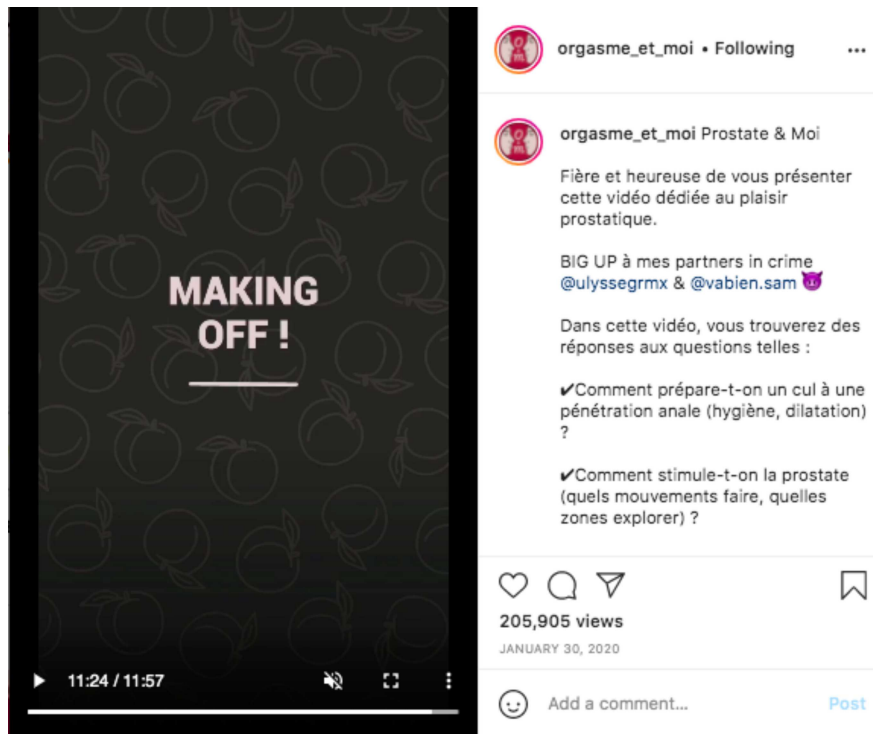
MAKING OFF !

11:24 / 11:57

orgasme_et_moi • Following

orgasme_et_moi Prostate & Moi

Fière et heureuse de vous présenter cette vidéo dédiée au plaisir prostatique.

BIG UP à mes partners in crime @ulyssegrmx & @vabien.sam 😈

Dans cette vidéo, vous trouverez des réponses aux questions telles :

✔Comment prépare-t-on un cul à une pénétration anale (hygiène, dilatation) ?

✔Comment stimule-t-on la prostate (quels mouvements faire, quelles zones explorer) ?

205,905 views

JANUARY 30, 2020

Add a comment...

Post